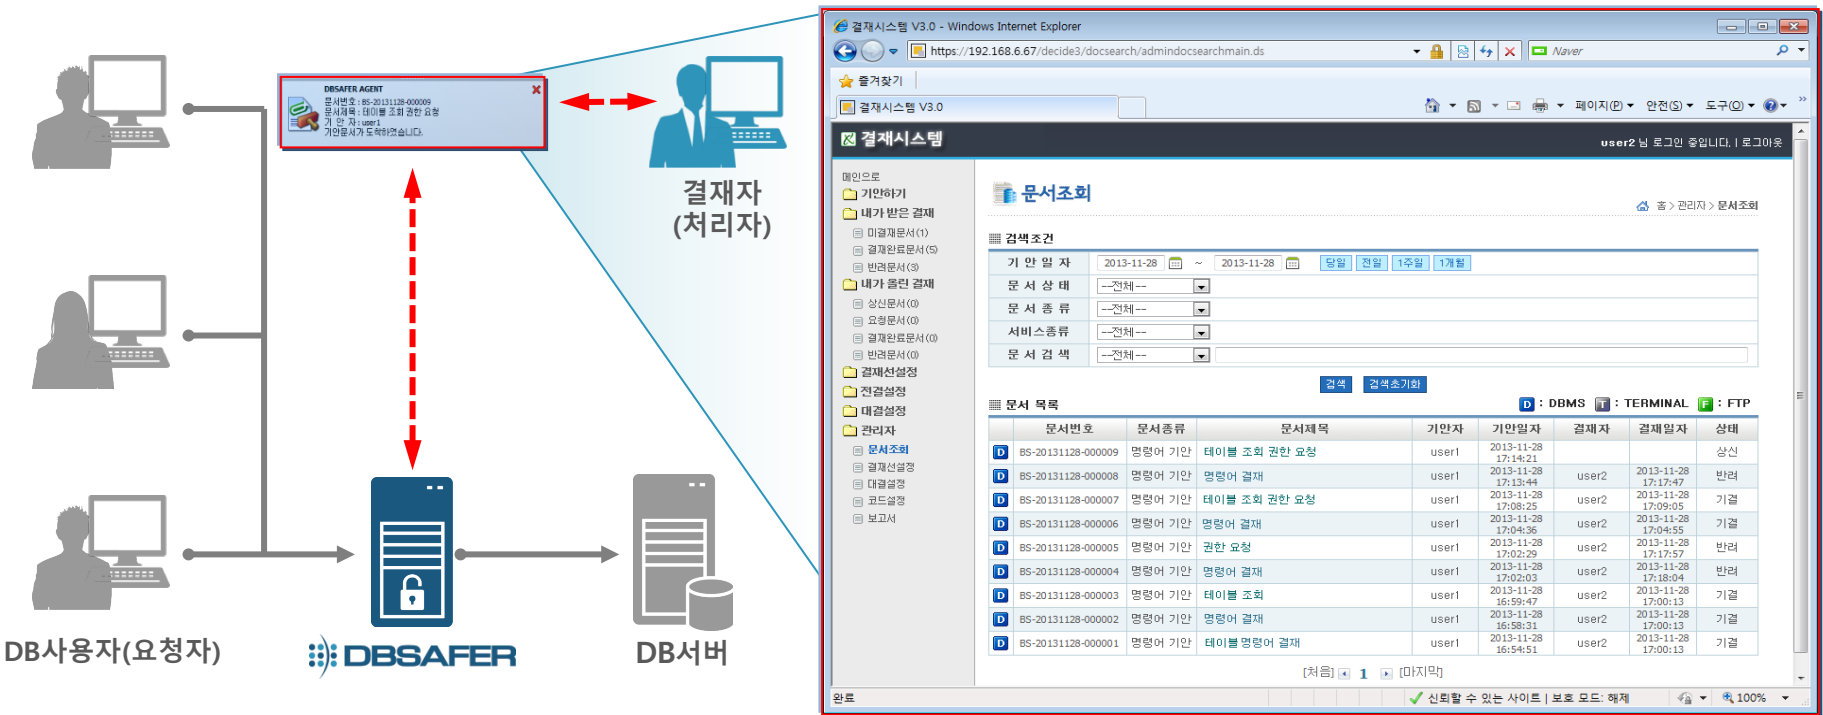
DBSAFER AGENT
문서번호 : BS-20131128-000009
문서제목 : 테이블 조회 권한 요청
기 안 자 : user1
기안문서가 도착하였습니다.

결재자
(처리자)

DB사용자(요청자)

DBSAFER

DB서버

결재시스템 V3.0 - Windows Internet Explorer
https://192.168.6.67/decide3/docsearch/admindocsearchmain.ds
Naver
즐겨찾기
결재시스템 V3.0
페이지(P) 안전(S) 도구(O)

결재시스템
user2 님 로그인 중입니다. | 로그아웃

메인으로
기안하기
내가 받은 결재
미결재문서(1)
결재완료문서(5)
반려문서(3)
내가 올린 결재
상신문서(0)
요청문서(0)
결재완료문서(0)
반려문서(0)
결재선설정
전결설정
대결설정
관리자
문서조회
결재선설정
대결설정
코드설정
보고서

문서조회
홈 > 관리자 > 문서조회

검색조건

| 기 안 일 자 | 2013-11-28 ~ 2013-11-28 당일 전일 1주일 1개월 |
|---|---|
| 문 서 상 태 | --전체-- |
| 문 서 종 류 | --전체-- |
| 서비스종류 | --전체-- |
| 문 서 검 색 | --전체-- |

검색 검색초기화

문서 목록
D : DBMS T : TERMINAL F : FTP

| | 문서번호 | 문서종류 | 문서제목 | 기안자 | 기안일자 | 결재자 | 결재일자 | 상태 |
|---|---|---|---|---|---|---|---|---|
| D | BS-20131128-000009 | 명령어 기안 | 테이블 조회 권한 요청 | user1 | 2013-11-28 17:14:21 | | | 상신 |
| D | BS-20131128-000008 | 명령어 기안 | 명령어 결재 | user1 | 2013-11-28 17:13:44 | user2 | 2013-11-28 17:17:47 | 반려 |
| D | BS-20131128-000007 | 명령어 기안 | 테이블 조회 권한 요청 | user1 | 2013-11-28 17:08:25 | user2 | 2013-11-28 17:09:05 | 기결 |
| D | BS-20131128-000006 | 명령어 기안 | 명령어 결재 | user1 | 2013-11-28 17:04:36 | user2 | 2013-11-28 17:04:55 | 기결 |
| D | BS-20131128-000005 | 명령어 기안 | 권한 요청 | user1 | 2013-11-28 17:02:29 | user2 | 2013-11-28 17:17:57 | 반려 |
| D | BS-20131128-000004 | 명령어 기안 | 명령어 결재 | user1 | 2013-11-28 17:02:03 | user2 | 2013-11-28 17:18:04 | 반려 |
| D | BS-20131128-000003 | 명령어 기안 | 테이블 조회 | user1 | 2013-11-28 16:59:47 | user2 | 2013-11-28 17:00:13 | 기결 |
| D | BS-20131128-000002 | 명령어 기안 | 명령어 결재 | user1 | 2013-11-28 16:58:31 | user2 | 2013-11-28 17:00:13 | 기결 |
| D | BS-20131128-000001 | 명령어 기안 | 테이블명령어 결재 | user1 | 2013-11-28 16:54:51 | user2 | 2013-11-28 17:00:13 | 기결 |

[처음] 1 [마지막]

완료
신뢰할 수 있는 사이트 | 보호 모드: 해제
100%